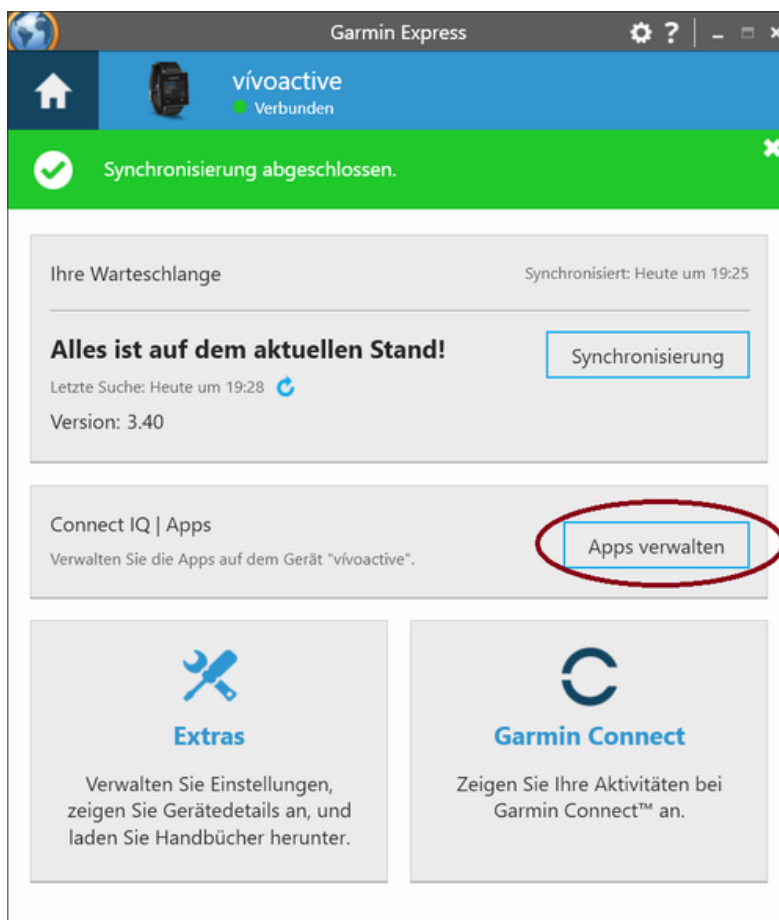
Garmin Express

vívoactive
Verbunden

Synchronisierung abgeschlossen.

Ihre Warteschlange

Synchronisiert: Heute um 19:25

Alles ist auf dem aktuellen Stand!

Letzte Suche: Heute um 19:28

Version: 3.40

Synchronisierung

Connect IQ | Apps

Verwalten Sie die Apps auf dem Gerät "vívoactive".

Apps verwalten

Extras

Verwalten Sie Einstellungen, zeigen Sie Gerätedetails an, und laden Sie Handbücher herunter.

Garmin Connect

Zeigen Sie Ihre Aktivitäten bei Garmin Connect™ an.